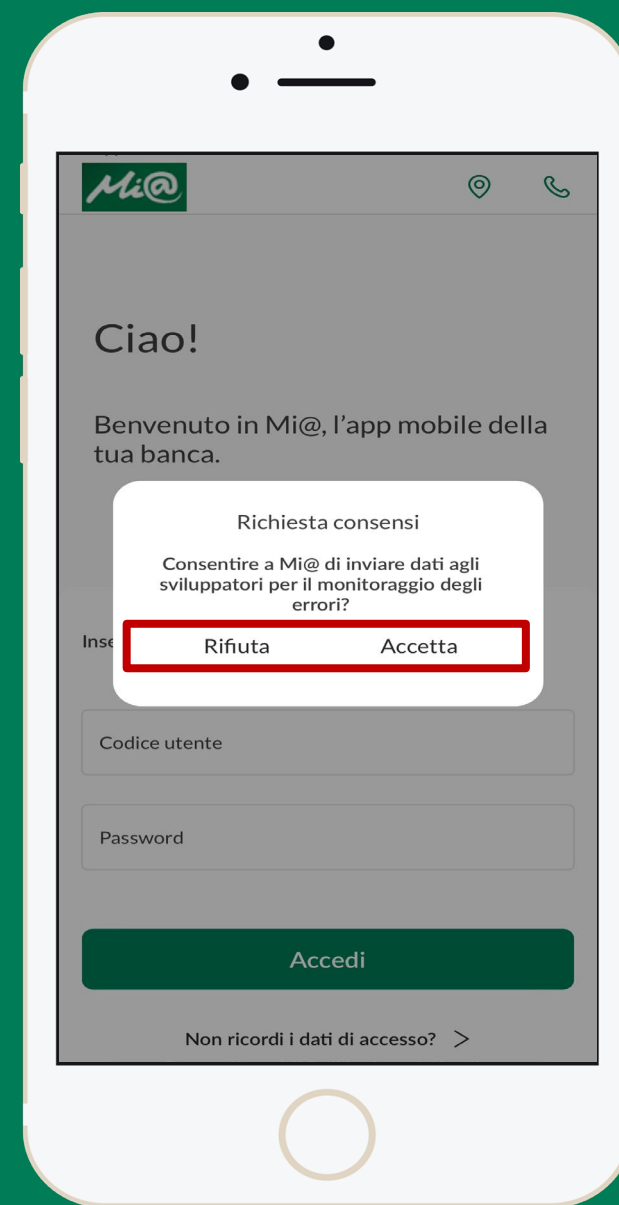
Mi@

Ciao!

Benvenuto in Mi@, l'app mobile della tua banca.

Richiesta consensi

Consentire a Mi@ di inviare dati agli sviluppatori per il monitoraggio degli errori?

Rifiuta Accetta

Inse

Codice utente

Password

Accedi

Non ricordi i dati di accesso? >